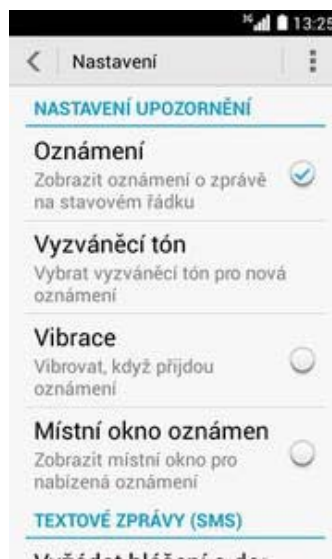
13:25

Nastavení

NASTAVENÍ UPOZORNĚNÍ

Oznámení
Zobrazit oznámení o zprávě na stavovém řádku

Vyzváněcí tón
Vybrat vyzváněcí tón pro nová oznámení

Vibrace
Vibrovat, když přijdou oznámení

Místní okno oznámen
Zobrazit místní okno pro nabízená oznámení

TEXTOVÉ ZPRÁVY (SMS)

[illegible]